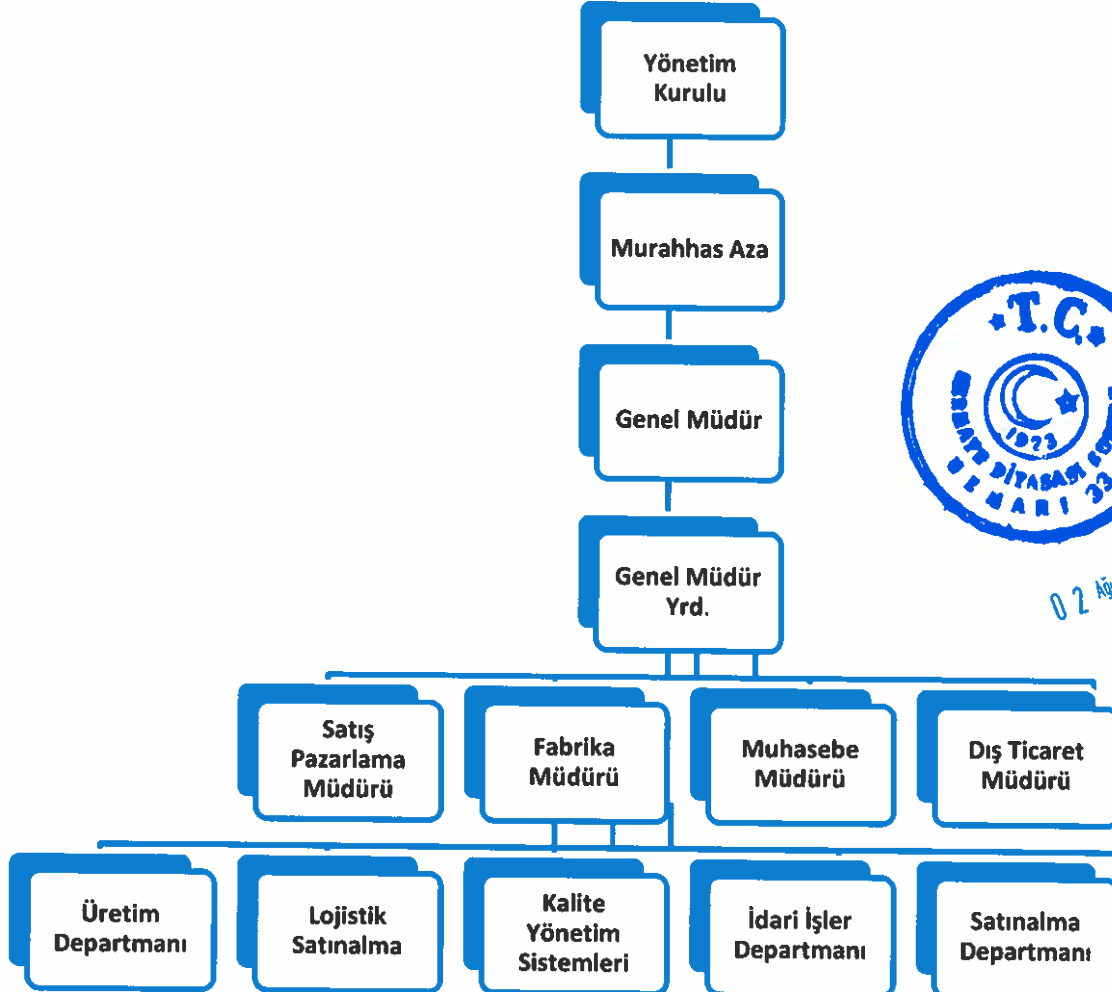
Yönetim Kurulu

Murahhas Aza

Genel Müdür

Genel Müdür Yrd.

Satış Pazarlama Müdürü

Fabrika Müdürü

Muhasebe Müdürü

Dış Ticaret Müdürü

Üretim Departmanı

Lojistik Satınalma

Kalite Yönetim Sistemleri

İdari İşler Departmanı

Satınalma Departmanı

T.C.
1923
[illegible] PİYASASI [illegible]
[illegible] MARI 33

02 Ağ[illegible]